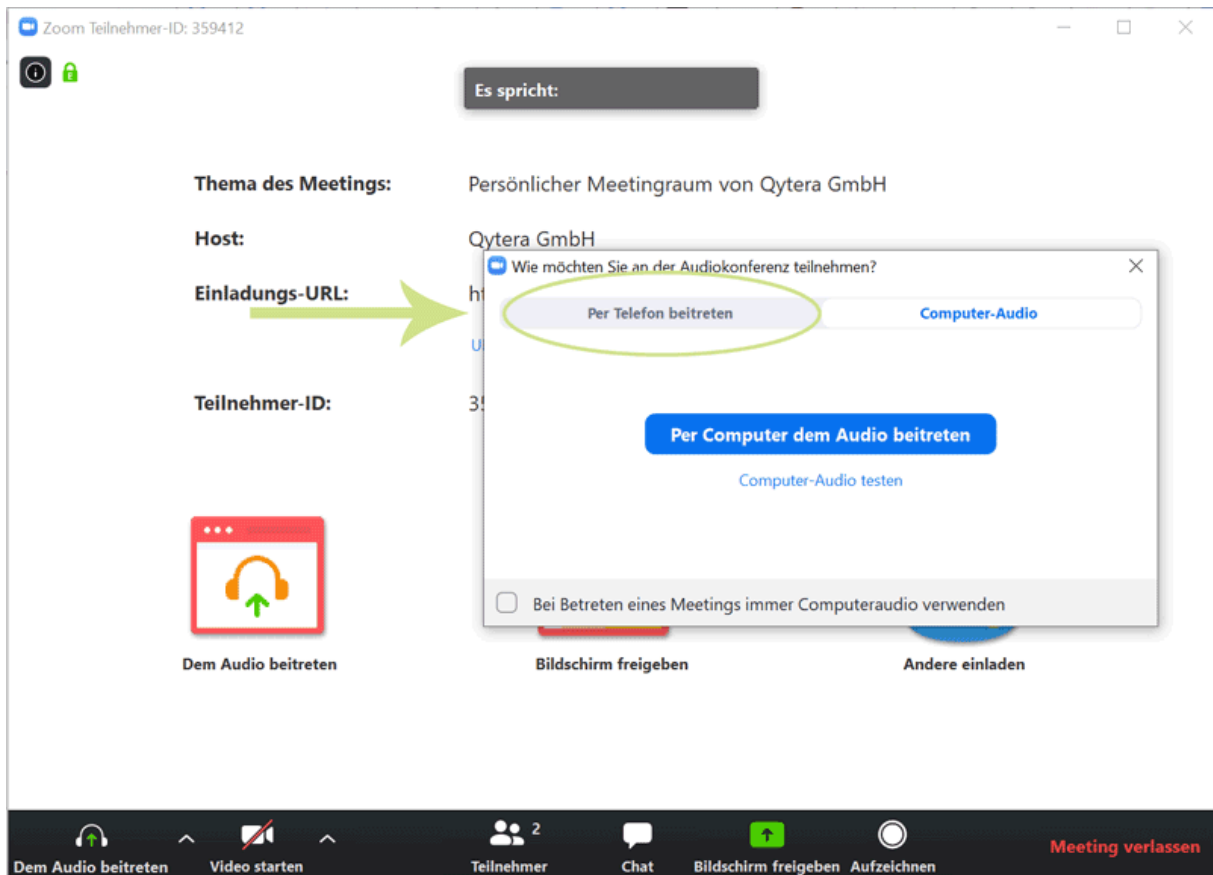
Zoom Teilnehmer-ID: 359412

Es spricht:

Thema des Meetings: Persönlicher Meetingraum von Qytera GmbH

Host: Qytera GmbH

Einladungs-URL: ht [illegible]

U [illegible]

Teilnehmer-ID: 35 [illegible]

Wie möchten Sie an der Audiokonferenz teilnehmen?

Per Telefon beitreten

Computer-Audio

Per Computer dem Audio beitreten

Computer-Audio testen

Bei Betreten eines Meetings immer Computeraudio verwenden

Dem Audio beitreten

Bildschirm freigeben

Andere einladen

Dem Audio beitreten

Video starten

2

Teilnehmer

Chat

Bildschirm freigeben

Aufzeichnen

Meeting verlassen